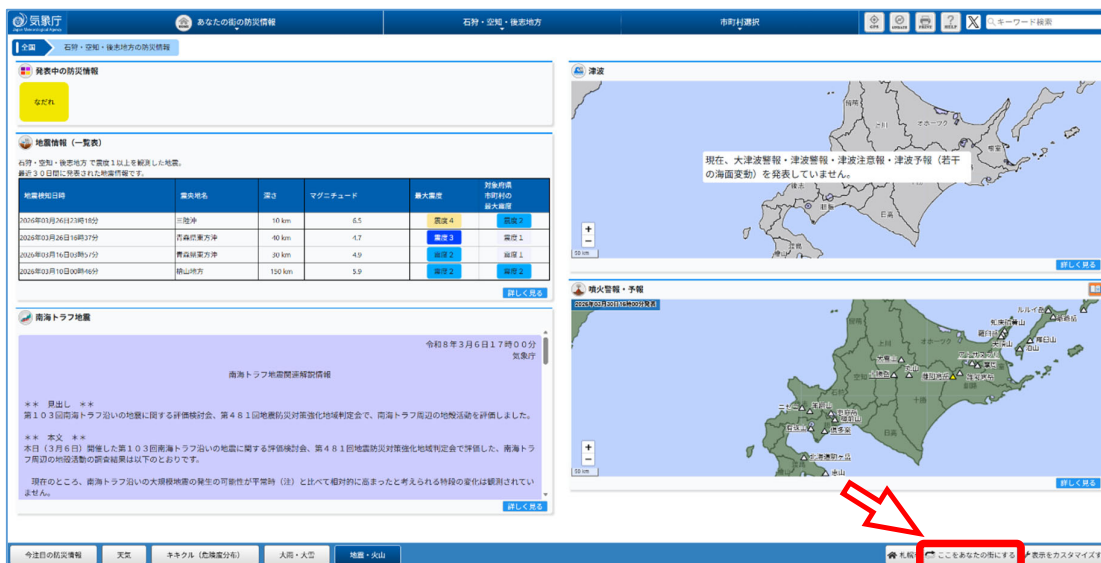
気象庁 Japan Meteorological Agency

あなたの街の防災情報

石狩・空知・後志地方

市町村選択

GPS

HELP

キーワード検索

全国 石狩・空知・後志地方の防災情報

発表中の防災情報

なだれ

地震情報（一覧表）

石狩・空知・後志地方 で震度１以上を観測した地震。
最近３０日間に発表された地震情報です。

| 地震検知日時 | 震央地名 | 深さ | マグニチュード | 最大震度 | 対象府県市町村の最大震度 |
|---|---|---|---|---|---|
| 2026年03月26日23時18分 | 三陸沖 | 10 km | 6.5 | 震度４ | 震度２ |
| 2026年03月26日16時37分 | 青森県東方沖 | 40 km | 4.7 | 震度３ | 震度１ |
| 2026年03月16日03時57分 | 青森県東方沖 | 30 km | 4.9 | 震度２ | 震度１ |
| 2026年03月10日00時46分 | 胆振地方 | 150 km | 5.9 | 震度２ | 震度２ |

詳しく見る

南海トラフ地震

令和８年３月６日１７時００分
気象庁

南海トラフ地震関連解説情報

＊＊　見出し　＊＊
第１０３回南海トラフ沿いの地震に関する評価検討会、第４８１回地震防災対策強化地域判定会で、南海トラフ周辺の地殻活動を評価しました。

＊＊　本文　＊＊
本日（３月６日）開催した第１０３回南海トラフ沿いの地震に関する評価検討会、第４８１回地震防災対策強化地域判定会で評価した、南海トラフ周辺の地殻活動の調査結果は以下のとおりです。

　現在のところ、南海トラフ沿いの大規模地震の発生の可能性が平常時（注）と比べて相対的に高まったと考えられる特段の変化は観測されていません。

詳しく見る

津波

現在、大津波警報・津波警報・津波注意報・津波予報（若干の海面変動）を発表していません。

50 km

詳しく見る

噴火警報・予報

2026年03月27日14時00分発表

50 km

詳しく見る

今注目の防災情報　天気　キキクル（危険度分布）　大雨・大雪　地震・火山

札幌市　ここをあなたの街にする　表示をカスタマイズする